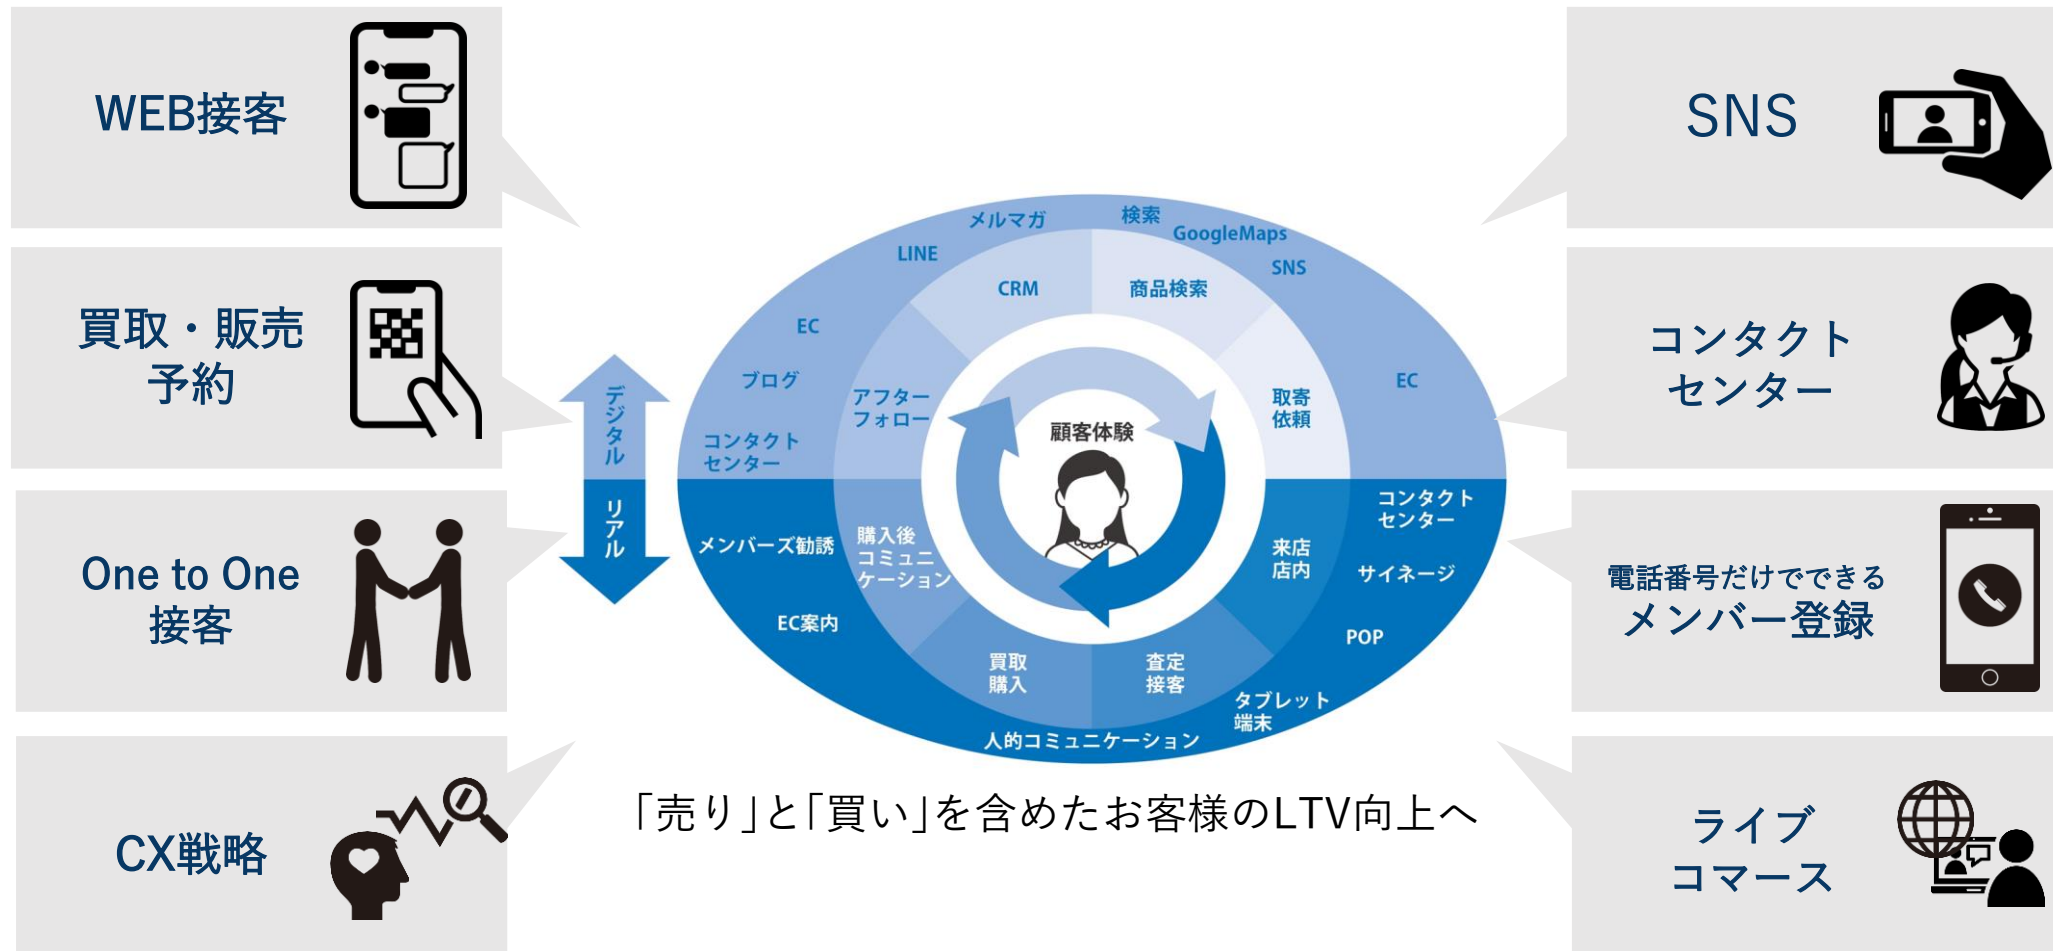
WEB接客

買取・販売
予約

One to One
接客

CX戦略

SNS

コンタクト
センター

電話番号だけでできる
メンバー登録

ライブ
コマース

デジタル

リアル

メルマガ
検索
GoogleMaps
LINE
SNS
CRM
商品検索
EC
ブログ
アフターフォロー
取寄
依頼
EC
コンタクト
センター
顧客体験
コンタクト
センター
メンバーズ勧誘
購入後
コミュニケーション
来店
店内
サイネージ
EC案内
POP
買取
購入
査定
接客
タブレット
端末
人的コミュニケーション

「売り」と「買い」を含めたお客様のLTV向上へ